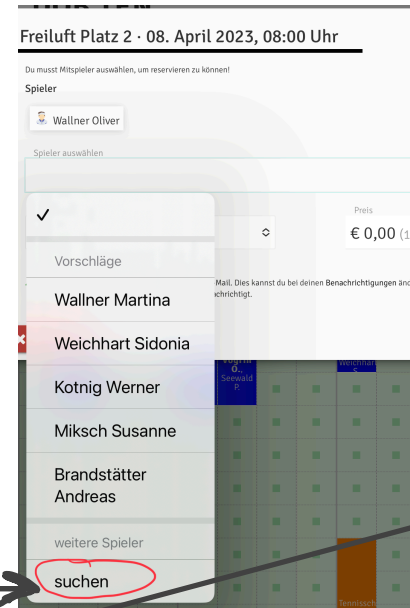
Freiluft Platz 2 · 08. April 2023, 08:00 Uhr

Du musst Mitspieler auswählen, um reservieren zu können!

Spieler

Wallner Oliver

Spieler auswählen

✓

Preis

€ 0,00 (1

Vorschläge

Mail. Dies kannst du bei deinen Benachrichtigungen änd

achrichtigt.

Wallner Martina

Weichhart Sidonia

Kotnig Werner

Miksch Susanne

Brandstätter Andreas

weitere Spieler

suchen

Seewald F.

Weichhart S.

Tennissch